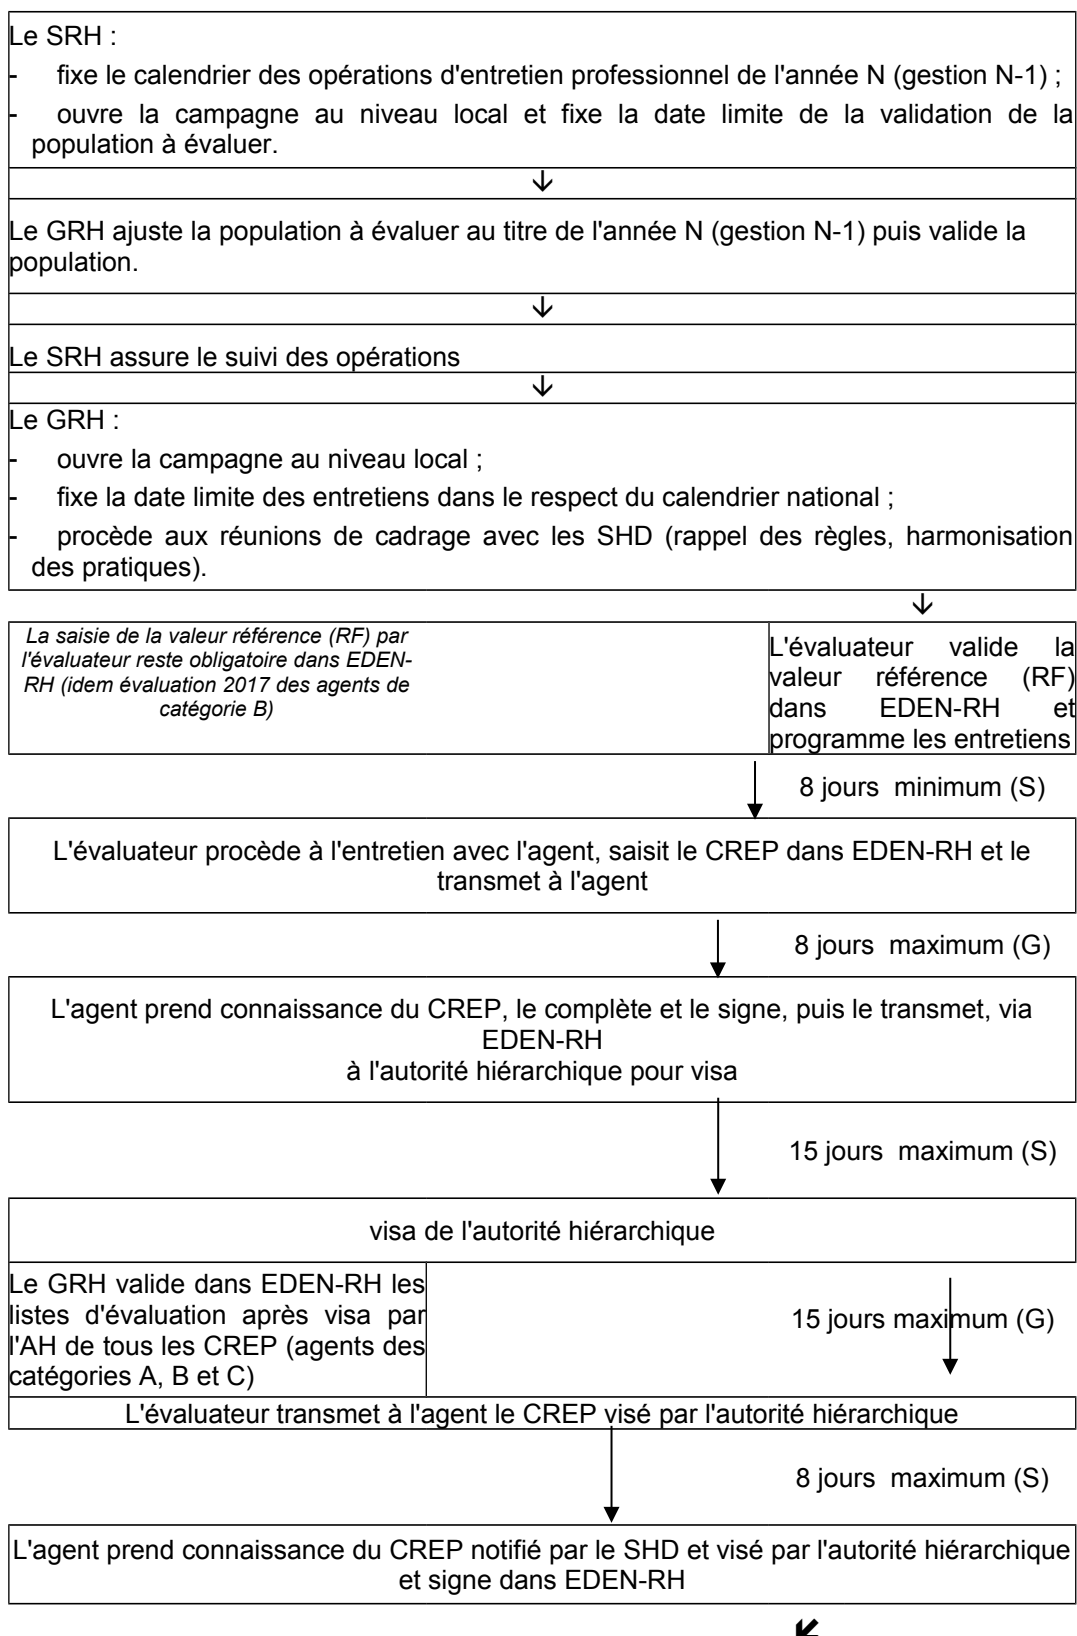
Le SRH :
- fixe le calendrier des opérations d'entretien professionnel de l'année N (gestion N-1) ;
- ouvre la campagne au niveau local et fixe la date limite de la validation de la population à évaluer.

↓

Le GRH ajuste la population à évaluer au titre de l'année N (gestion N-1) puis valide la population.

↓

Le SRH assure le suivi des opérations

↓

Le GRH :
- ouvre la campagne au niveau local ;
- fixe la date limite des entretiens dans le respect du calendrier national ;
- procède aux réunions de cadrage avec les SHD (rappel des règles, harmonisation des pratiques).

↓

| *La saisie de la valeur référence (RF) par l'évaluateur reste obligatoire dans EDEN-RH (idem évaluation 2017 des agents de catégorie B)* | L'évaluateur valide la valeur référence (RF) dans EDEN-RH et programme les entretiens |
|---|---|

8 jours minimum (S)

L'évaluateur procède à l'entretien avec l'agent, saisit le CREP dans EDEN-RH et le transmet à l'agent

8 jours maximum (G)

L'agent prend connaissance du CREP, le complète et le signe, puis le transmet, via EDEN-RH
à l'autorité hiérarchique pour visa

15 jours maximum (S)

visa de l'autorité hiérarchique

| Le GRH valide dans EDEN-RH les listes d'évaluation après visa par l'AH de tous les CREP (agents des catégories A, B et C) | 15 jours maximum (G) |
|---|---|

L'évaluateur transmet à l'agent le CREP visé par l'autorité hiérarchique

8 jours maximum (S)

L'agent prend connaissance du CREP notifié par le SHD et visé par l'autorité hiérarchique et signe dans EDEN-RH